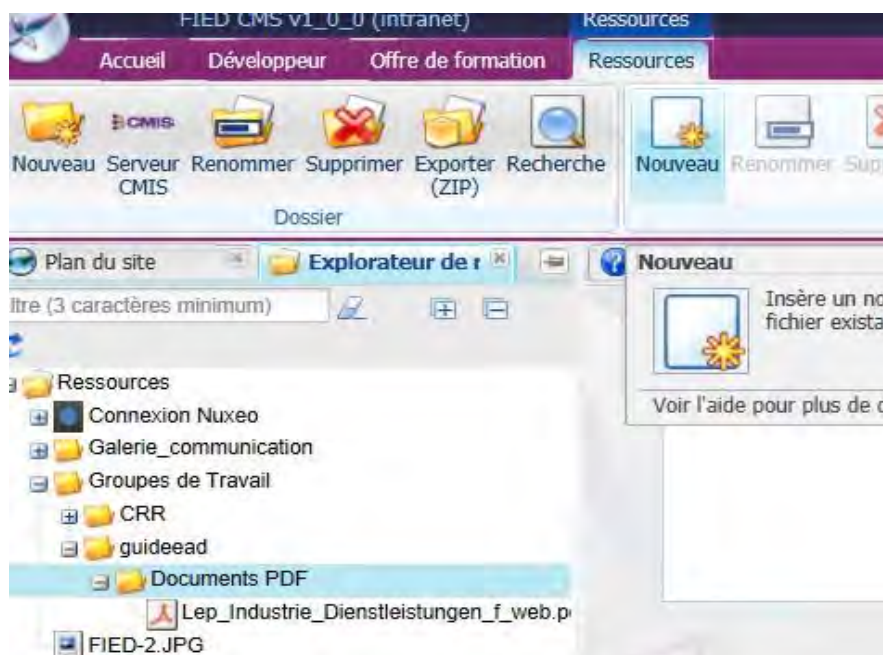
FIED CMS v1_0_0 (intranet)

Ressources

Accueil

Développeur

Offre de formation

Ressources

CMIS

Nouveau

Serveur CMIS

Renommer

Supprimer

Exporter (ZIP)

Recherche

Dossier

Nouveau

Renommer

Sup

Plan du site

Explorateur de r

Nouveau

Insère un no fichier exista

Voir l'aide pour plus de d

ltre (3 caractères minimum)

Ressources

Connexion Nuxeo

Galerie_communication

Groupes de Travail

CRR

guideead

Documents PDF

Lep_Industrie_Dienstleistungen_f_web.p

FIED-2.JPG